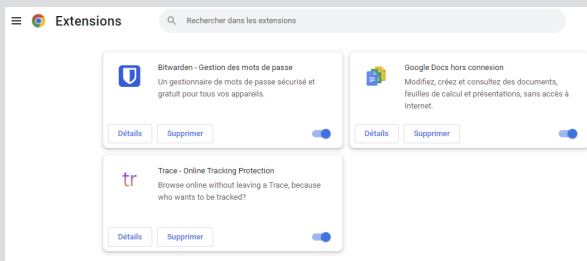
Extensions

Rechercher dans les extensions

Bitwarden - Gestion des mots de passe
Un gestionnaire de mots de passe sécurisé et gratuit pour tous vos appareils.

Détails Supprimer

Google Docs hors connexion
Modifiez, créez et consultez des documents, feuilles de calcul et présentations, sans accès à Internet.

Détails Supprimer

tr

Trace - Online Tracking Protection
Browse online without leaving a Trace, because who wants to be tracked?

Détails Supprimer